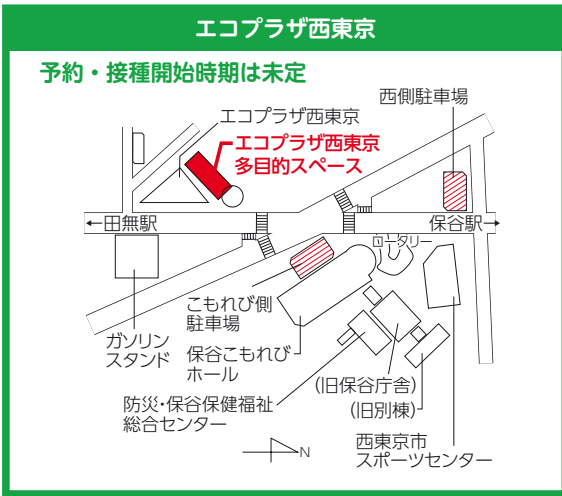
エコプラザ西東京

予約・接種開始時期は未定

西側駐車場

エコプラザ西東京

エコプラザ西東京
多目的スペース

←田無駅

保谷駅→

ロータリー

こもれび側
駐車場

ガソリン
スタンド

保谷こもれび
ホール

(旧保谷庁舎)

(旧別棟)

防災・保谷保健福祉
総合センター

西東京市
スポーツセンター

N